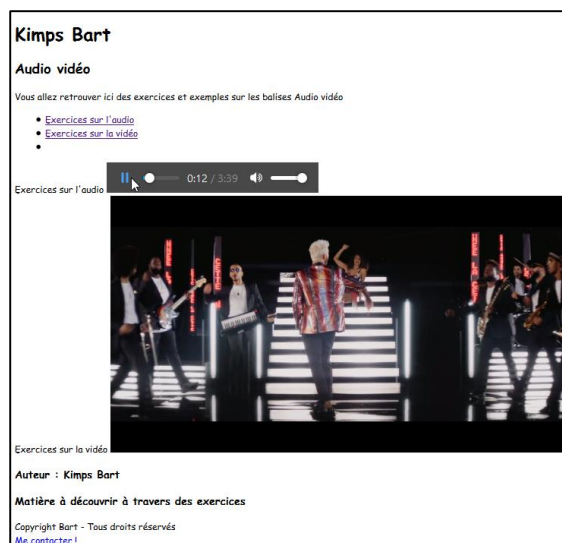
Kimps Bart

Audio vidéo

Vous allez retrouver ici des exercices et exemples sur les balises Audio vidéo

- Exercices sur l'audio
- Exercices sur la vidéo
-

Exercices sur l'audio 0:12 / 3:39

Exercices sur la vidéo

Auteur : Kimps Bart

Matière à découvrir à travers des exercices

Copyright Bart - Tous droits réservés
Me contacter !